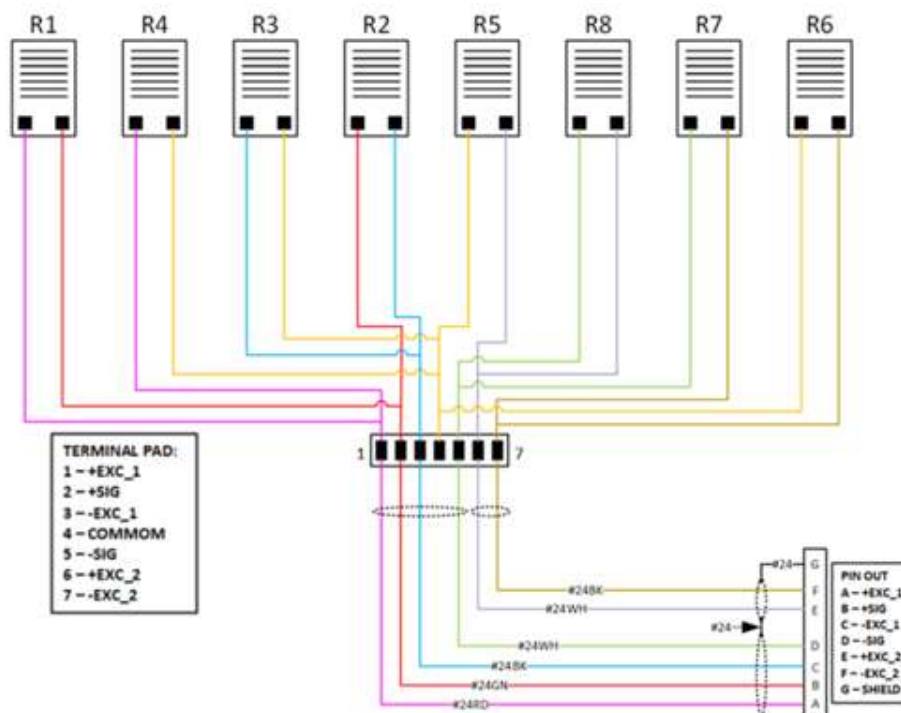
R1 R4 R3 R2 R5 R8 R7 R6

TERMINAL PAD:
1 – +EXC_1
2 – +SIG
3 – -EXC_1
4 – COMMOM
5 – -SIG
6 – +EXC_2
7 – -EXC_2

1 7

#24BK
#24WH
#24WH
#24BK
#24GN
#24RD
#24
#24

G
F
E
D
C
B
A

PIN OUT
A – +EXC_1
B – +SIG
C – -EXC_1
D – -SIG
E – +EXC_2
F – -EXC_2
G – SHIELD